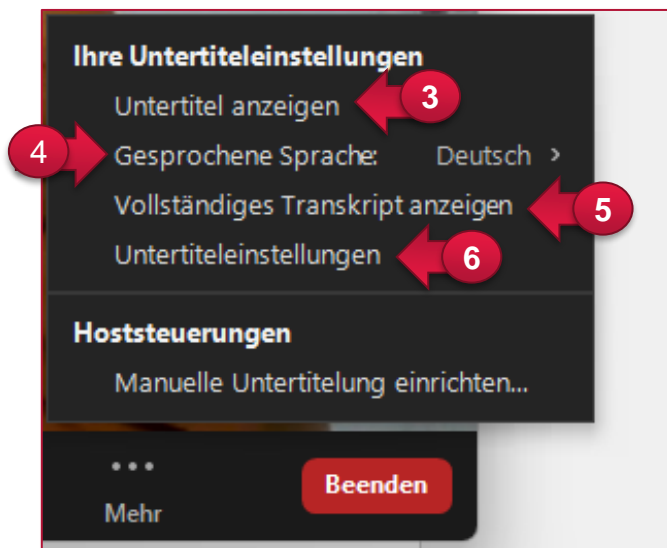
Ihre Untertiteleinstellungen
Untertitel anzeigen
3
4
Gesprochene Sprache: Deutsch >
Vollständiges Transkript anzeigen
5
Untertiteleinstellungen
6

Hoststeuerungen
Manuelle Untertitelung einrichten...

...
Mehr
Beenden